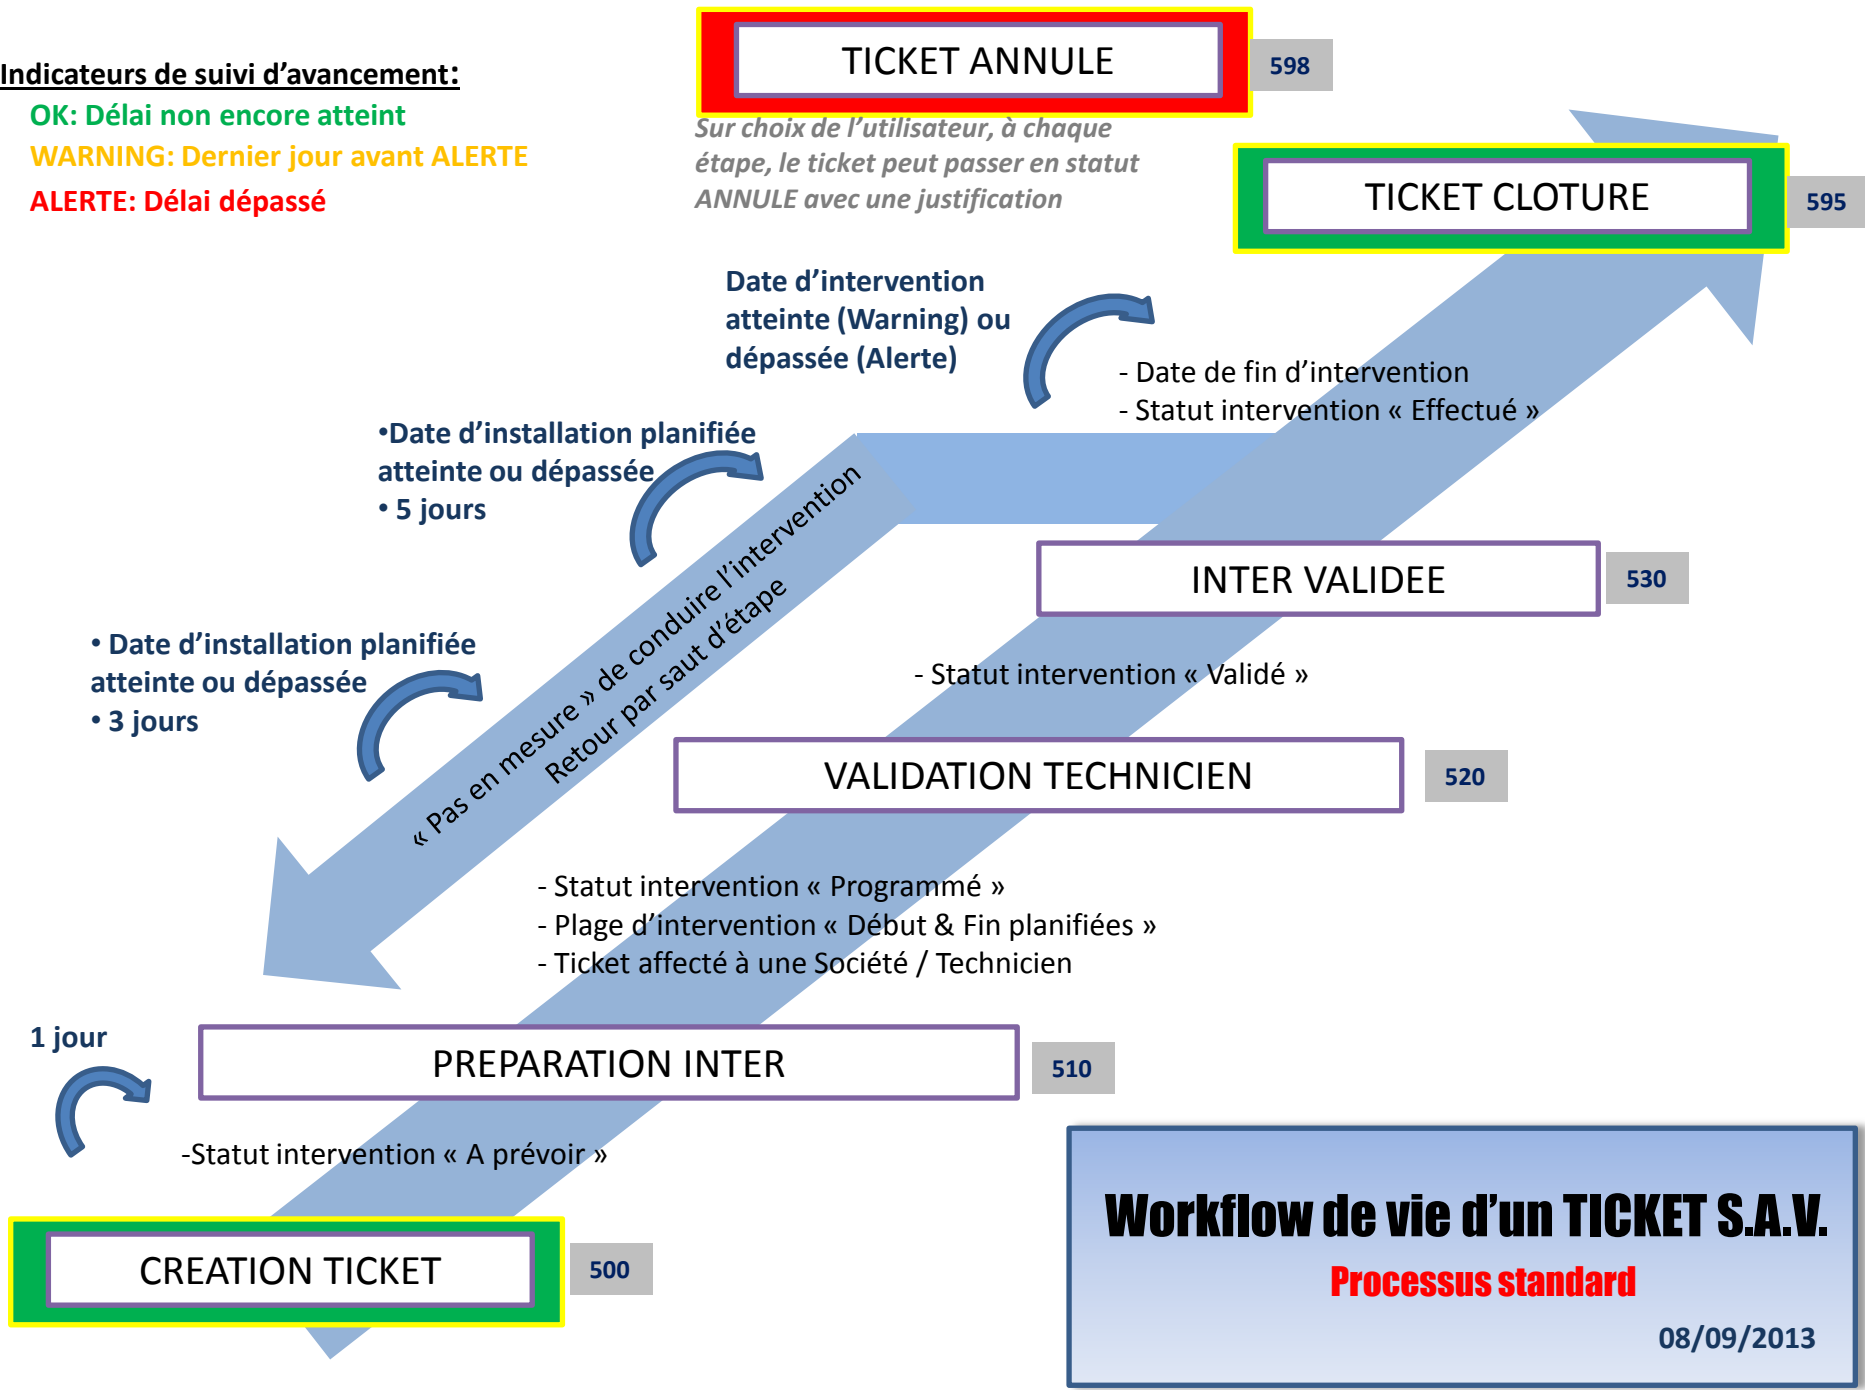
Indicateurs de suivi d'avancement:
OK: Délai non encore atteint
WARNING: Dernier jour avant ALERTE
ALERTE: Délai dépassé

TICKET ANNULE
598

Sur choix de l'utilisateur, à chaque étape, le ticket peut passer en statut ANNULE avec une justification

TICKET CLOTURE
595

Date d'intervention atteinte (Warning) ou dépassée (Alerte)

- Date de fin d'intervention
- Statut intervention « Effectué »

•Date d'installation planifiée atteinte ou dépassée
• 5 jours

« Pas en mesure » de conduire l'intervention
Retour par saut d'étape

INTER VALIDEE
530

- Statut intervention « Validé »

• Date d'installation planifiée atteinte ou dépassée
• 3 jours

VALIDATION TECHNICIEN
520

- Statut intervention « Programmé »
- Plage d'intervention « Début & Fin planifiées »
- Ticket affecté à une Société / Technicien

1 jour

PREPARATION INTER
510

-Statut intervention « A prévoir »

CREATION TICKET
500

Workflow de vie d'un TICKET S.A.V.
Processus standard
08/09/2013